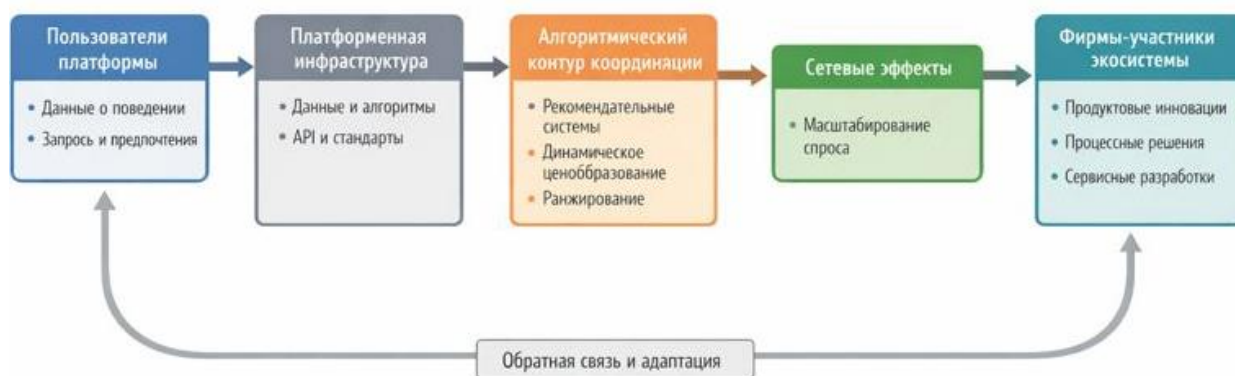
Пользователи платформы

• Данные о поведении
• Запрос и предпочтения

Платформенная инфраструктура

• Данные и алгоритмы
• API и стандарты

Алгоритмический контур координации

• Рекомендательные системы
• Динамическое ценообразование
• Ранжирование

Сетевые эффекты

• Масштабирование спроса

Фирмы-участники экосистемы

• Продуктовые инновации
• Процессные решения
• Сервисные разработки

Обратная связь и адаптация